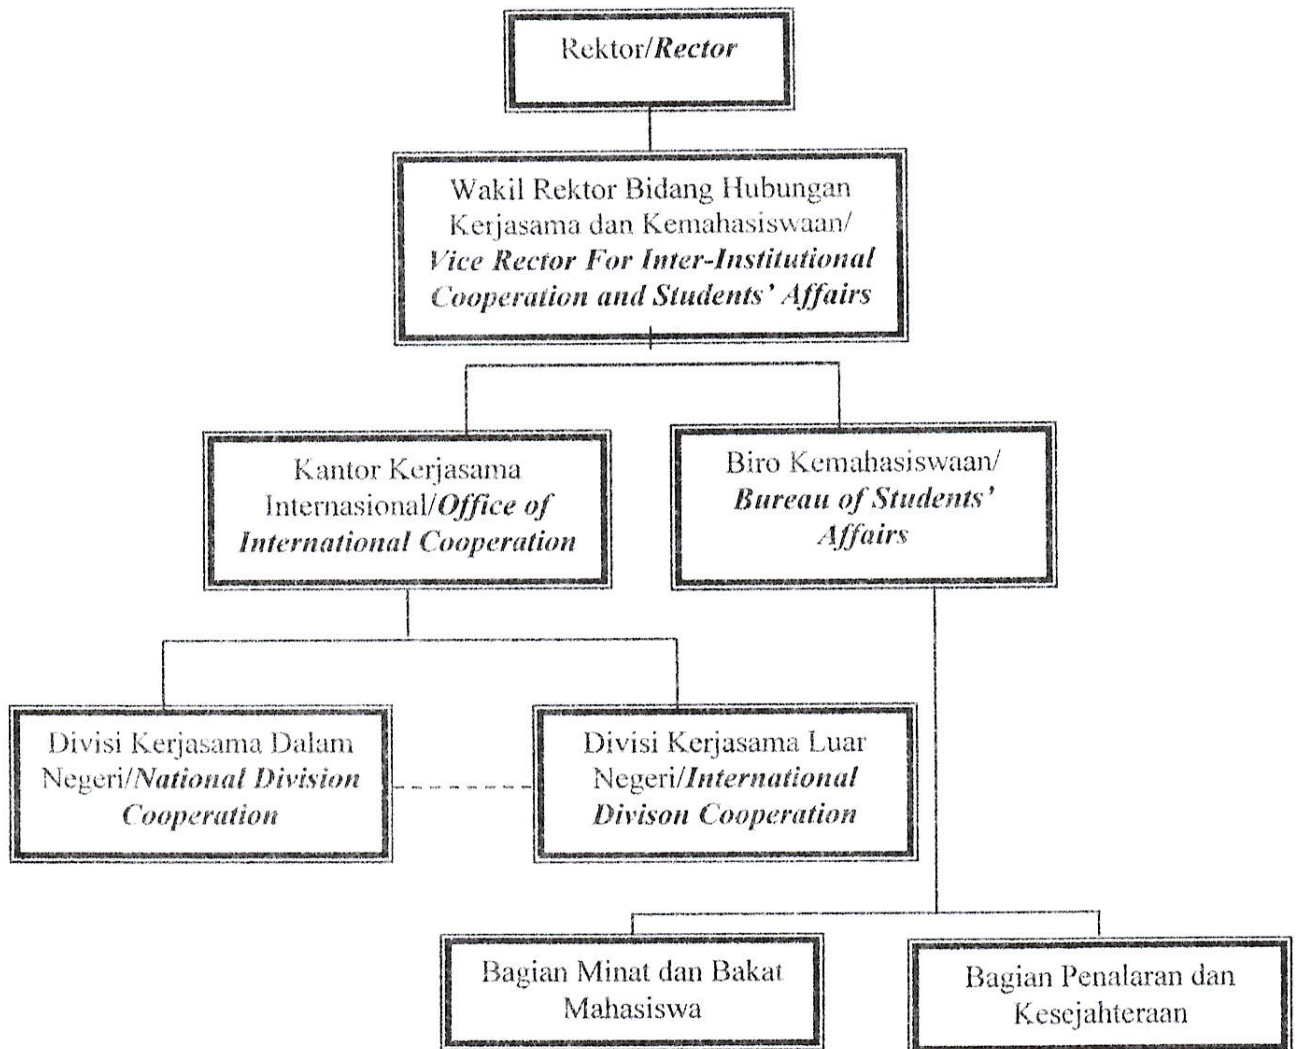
Rektor/Rector

Wakil Rektor Bidang Hubungan Kerjasama dan Kemahasiswaan/ Vice Rector For Inter-Institutional Cooperation and Students' Affairs

Kantor Kerjasama Internasional/Office of International Cooperation

Biro Kemahasiswaan/ Bureau of Students' Affairs

Divisi Kerjasama Dalam Negeri/National Division Cooperation

Divisi Kerjasama Luar Negeri/International Divison Cooperation

Bagian Minat dan Bakat Mahasiswa

Bagian Penalaran dan Kesejahteraan